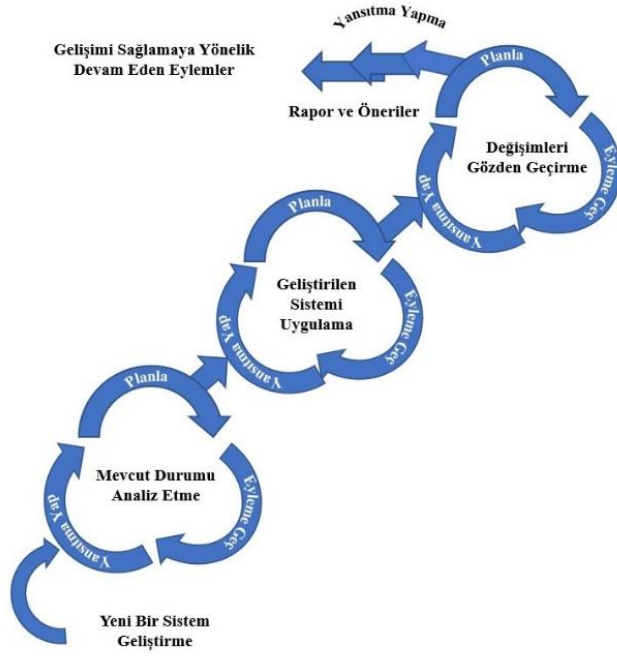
Yansıtma Yapma

Gelişimi Sağlamaya Yönelik Devam Eden Eylemler

Rapor ve Öneriler

Planla

Değişimleri Gözden Geçirme

Eyleme Geç

Yansıtma Yap

Planla

Geliştirilen Sistemi Uygulama

Eyleme Geç

Yansıtma Yap

Planla

Mevcut Durumu Analiz Etme

Eyleme Geç

Yansıtma Yap

Yeni Bir Sistem Geliştirme